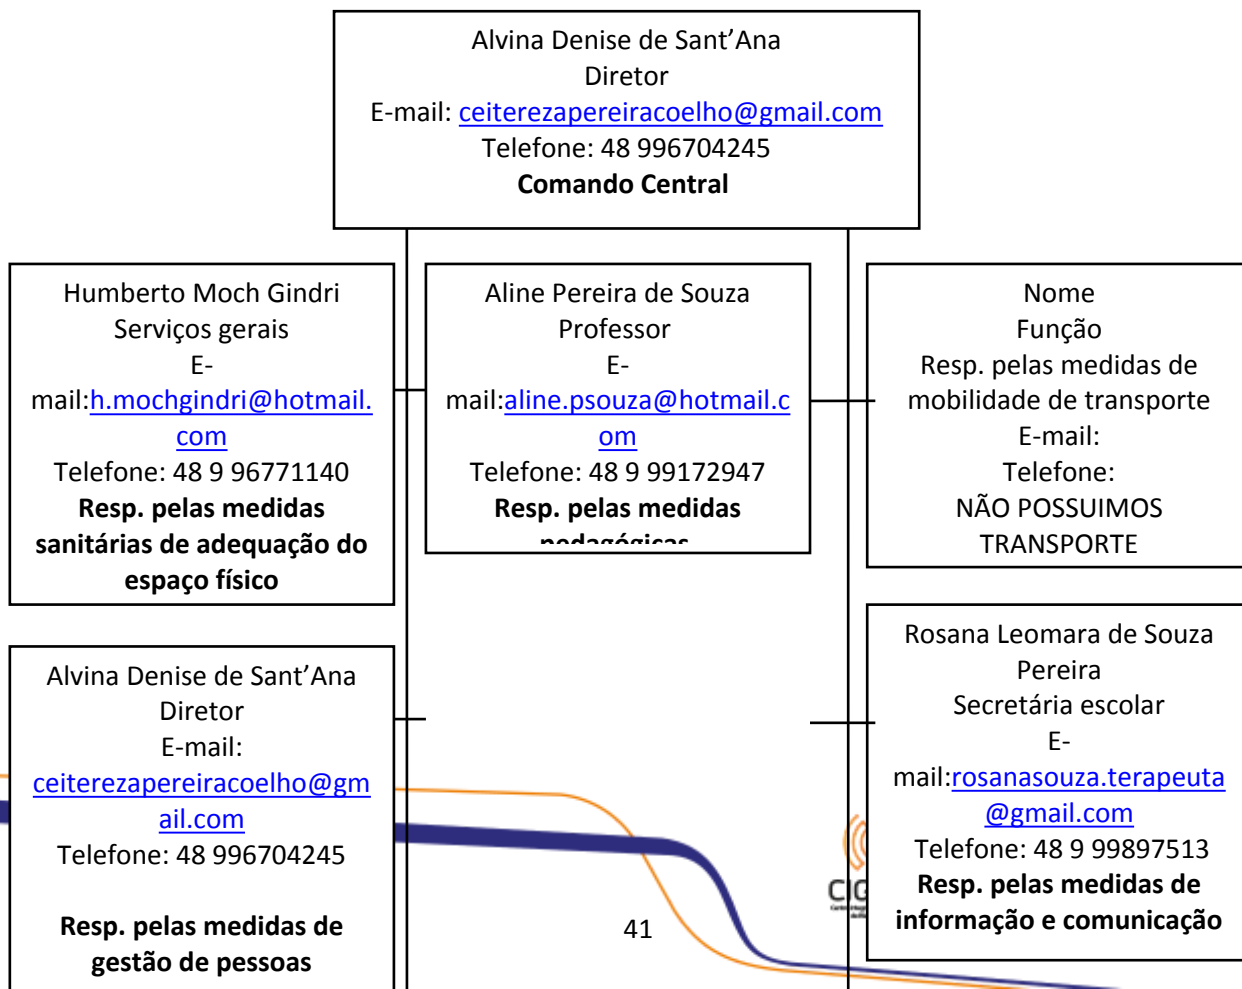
Alvina Denise de Sant'Ana
Diretor
E-mail: ceiterezapereiracoelho@gmail.com
Telefone: 48 996704245
**Comando Central**

Humberto Moch Gindri
Serviços gerais
E-mail:h.mochgindri@hotmail.com
Telefone: 48 9 96771140
**Resp. pelas medidas sanitárias de adequação do espaço físico**

Aline Pereira de Souza
Professor
E-mail:aline.psouza@hotmail.com
Telefone: 48 9 99172947
**Resp. pelas medidas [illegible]**

Nome
Função
Resp. pelas medidas de mobilidade de transporte
E-mail:
Telefone:
NÃO POSSUIMOS TRANSPORTE

Alvina Denise de Sant'Ana
Diretor
E-mail:
ceiterezapereiracoelho@gmail.com
Telefone: 48 996704245

**Resp. pelas medidas de gestão de pessoas**

Rosana Leomara de Souza Pereira
Secretária escolar
E-mail:rosanasouza.terapeuta@gmail.com
Telefone: 48 9 99897513
**Resp. pelas medidas de informação e comunicação**

41